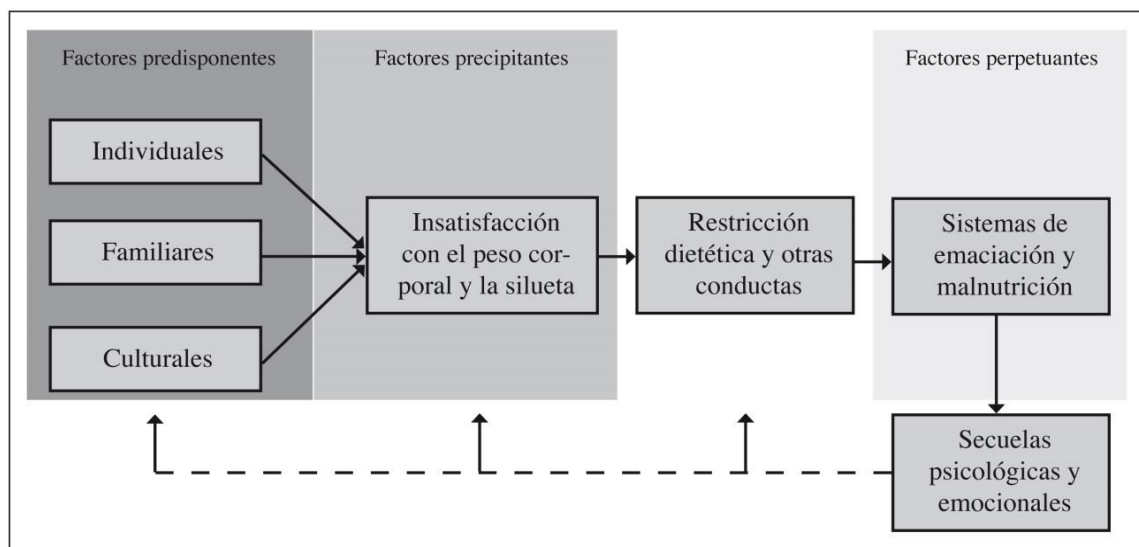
Factores predisponentes

Factores precipitantes

Factores perpetuantes

Individuales

Familiares

Culturales

Insatisfacción con el peso corporal y la silueta

Restricción dietética y otras conductas

Sistemas de emaciación y malnutrición

Secuelas psicológicas y emocionales